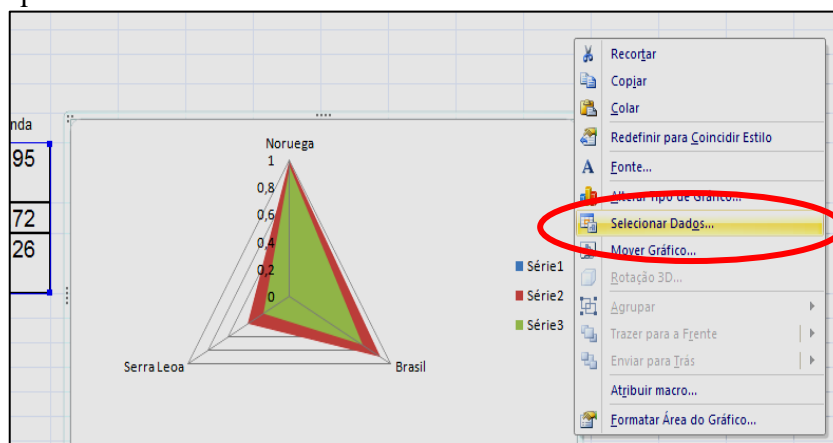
nda

95

72

26

Noruega

1

0,8

0,6

0,4

0,2

0

Serra Leoa

Brasil

Série1

Série2

Série3

Recortar

Copiar

Colar

Redefinir para Coincidir Estilo

Fonte...

Alterar Tipo de Gráfico...

Selecionar Dados...

Mover Gráfico...

Rotação 3D...

Agrupar

Trazer para a Frente

Enviar para Trás

Atribuir macro...

Formatar Área do Gráfico...